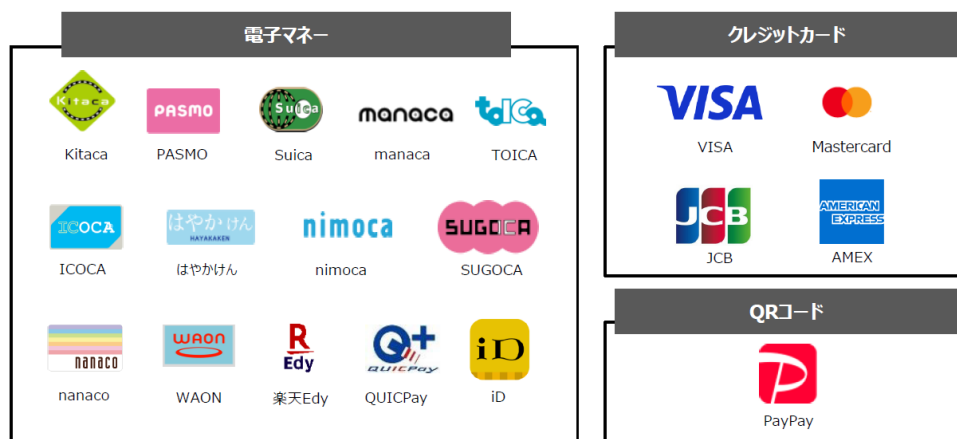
電子マネー

Kitaca
Kitaca

PASMO
PASMO

Suica
Suica

manaca
manaca

TOICA
TOICA

ICOCA
ICOCA

はやかけん
HAYAKAKEN
はやかけん

nimoca
nimoca

SUGOCA
SUGOCA

nanaco
nanaco

WAON
WAON

R
Edy
楽天Edy

QUICPay
QUICPay

iD
iD

クレジットカード

VISA
VISA

Mastercard

JCB
JCB

AMERICAN EXPRESS
AMEX

QRコード

PayPay